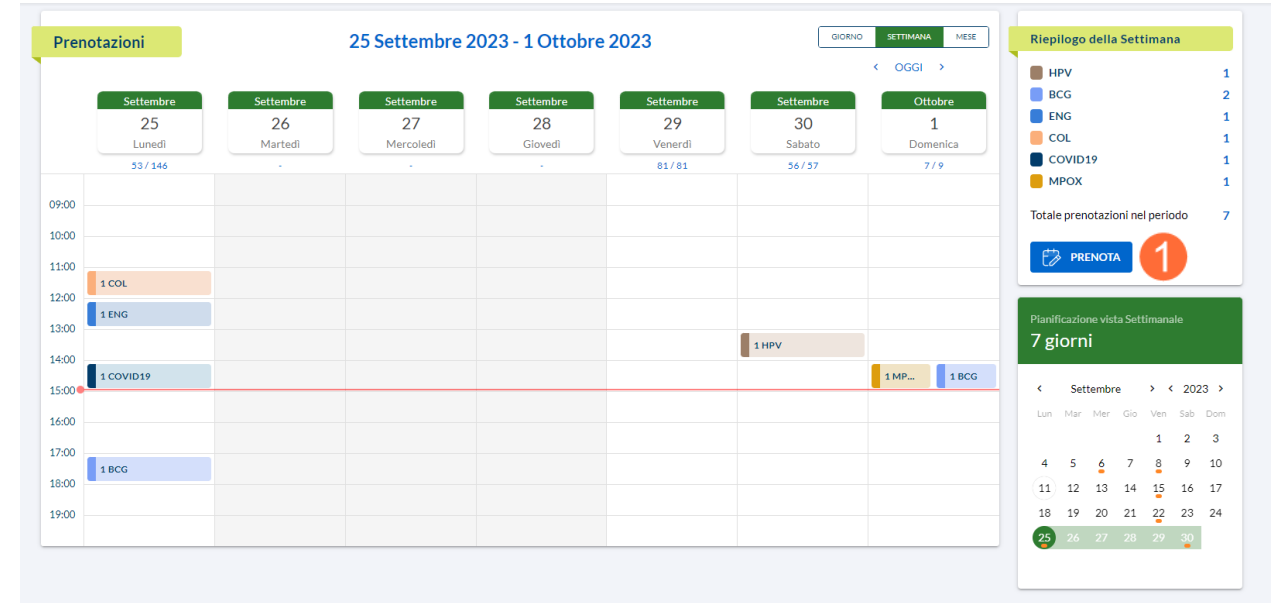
Prenotazioni

25 Settembre 2023 - 1 Ottobre 2023

GIORNO SETTIMANA MESE

‹ OGGI ›

| Settembre 25 Lunedì | Settembre 26 Martedì | Settembre 27 Mercoledì | Settembre 28 Giovedì | Settembre 29 Venerdì | Settembre 30 Sabato | Ottobre 1 Domenica |
|---|---|---|---|---|---|---|
| 53 / 146 | - | - | - | 81 / 81 | 56 / 57 | 7 / 9 |

09:00
10:00
11:00
12:00
13:00
14:00
15:00
16:00
17:00
18:00
19:00

1 COL
1 ENG
1 HPV
1 COVID19
1 MP...
1 BCG
1 BCG

Riepilogo della Settimana

| | |
|---|---|
| HPV | 1 |
| BCG | 2 |
| ENG | 1 |
| COL | 1 |
| COVID19 | 1 |
| MPOX | 1 |

Totale prenotazioni nel periodo 7

PRENOTA

1

Pianificazione vista Settimanale

7 giorni

‹ Settembre › ‹ 2023 ›

| Lun | Mar | Mer | Gio | Ven | Sab | Dom |
|---|---|---|---|---|---|---|
| | | | | 1 | 2 | 3 |
| 4 | 5 | 6 | 7 | 8 | 9 | 10 |
| 11 | 12 | 13 | 14 | 15 | 16 | 17 |
| 18 | 19 | 20 | 21 | 22 | 23 | 24 |
| 25 | 26 | 27 | 28 | 29 | 30 | |